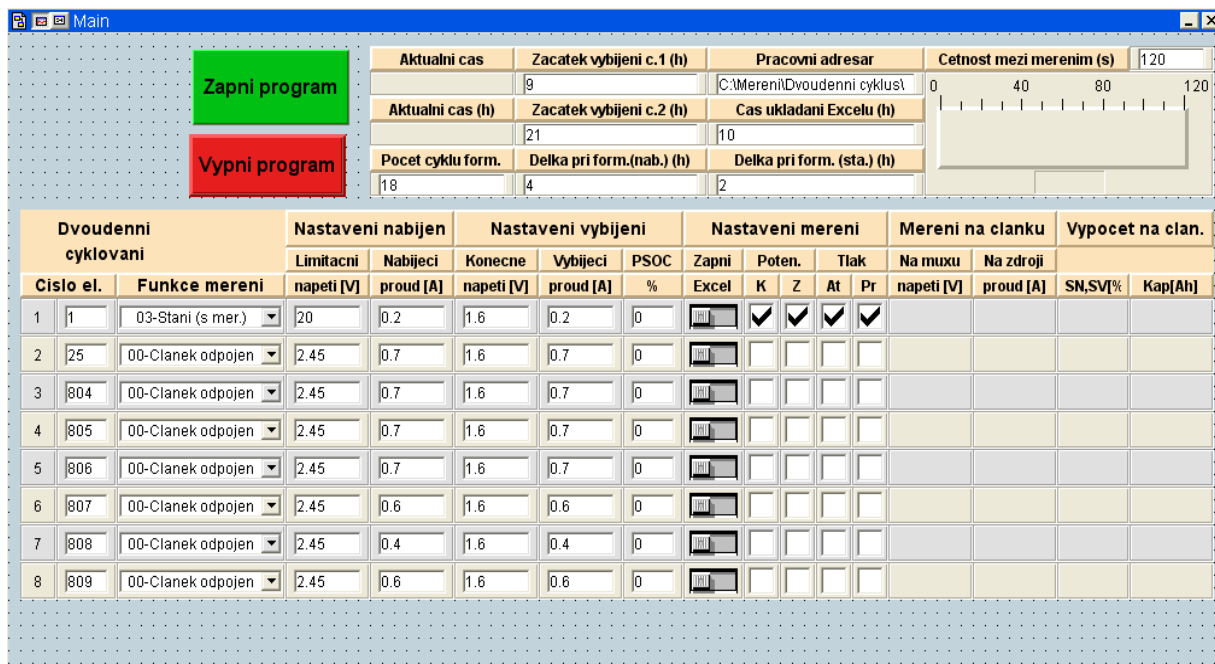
Main

Zapni program

Vypni program

| Aktualni cas | Zacatek vybijeni c.1 (h) | Pracovni adresar | Cetnost mezi merenim (s) | 120 |
|---|---|---|---|---|
| | 9 | C:\Mereni\Dvoudenni cyklus\ | | |
| Aktualni cas (h) | Zacatek vybijeni c.2 (h) | Cas ukladani Excelu (h) | | |
| | 21 | 10 | | |
| Pocet cyklu form. | Delka pri form.(nab.) (h) | Delka pri form. (sta.) (h) | | |
| 18 | 4 | 2 | | |

0 40 80 120

| Dvoudenni cyklovani | | | Nastaveni nabijen | | Nastaveni vybijeni | | | Nastaveni mereni | | | | | Mereni na clanku | | Vypocet na clan. | |
|---|---|---|---|---|---|---|---|---|---|---|---|---|---|---|---|---|
| | | | Limitacni | Nabijeci | Konecne | Vybijeci | PSOC | Zapni | Poten. | | Tlak | | Na muxu | Na zdroji | | |
| Cislo el. | | Funkce mereni | napeti [V] | proud [A] | napeti [V] | proud [A] | % | Excel | K | Z | At | Pr | napeti [V] | proud [A] | SN,SV[% | Kap[Ah] |
| 1 | 1 | 03-Stani (s mer.) | 20 | 0.2 | 1.6 | 0.2 | 0 | | ✓ | ✓ | ✓ | ✓ | | | | |
| 2 | 25 | 00-Clanek odpojen | 2.45 | 0.7 | 1.6 | 0.7 | 0 | | | | | | | | | |
| 3 | 804 | 00-Clanek odpojen | 2.45 | 0.7 | 1.6 | 0.7 | 0 | | | | | | | | | |
| 4 | 805 | 00-Clanek odpojen | 2.45 | 0.7 | 1.6 | 0.7 | 0 | | | | | | | | | |
| 5 | 806 | 00-Clanek odpojen | 2.45 | 0.7 | 1.6 | 0.7 | 0 | | | | | | | | | |
| 6 | 807 | 00-Clanek odpojen | 2.45 | 0.6 | 1.6 | 0.6 | 0 | | | | | | | | | |
| 7 | 808 | 00-Clanek odpojen | 2.45 | 0.4 | 1.6 | 0.4 | 0 | | | | | | | | | |
| 8 | 809 | 00-Clanek odpojen | 2.45 | 0.6 | 1.6 | 0.6 | 0 | | | | | | | | | |